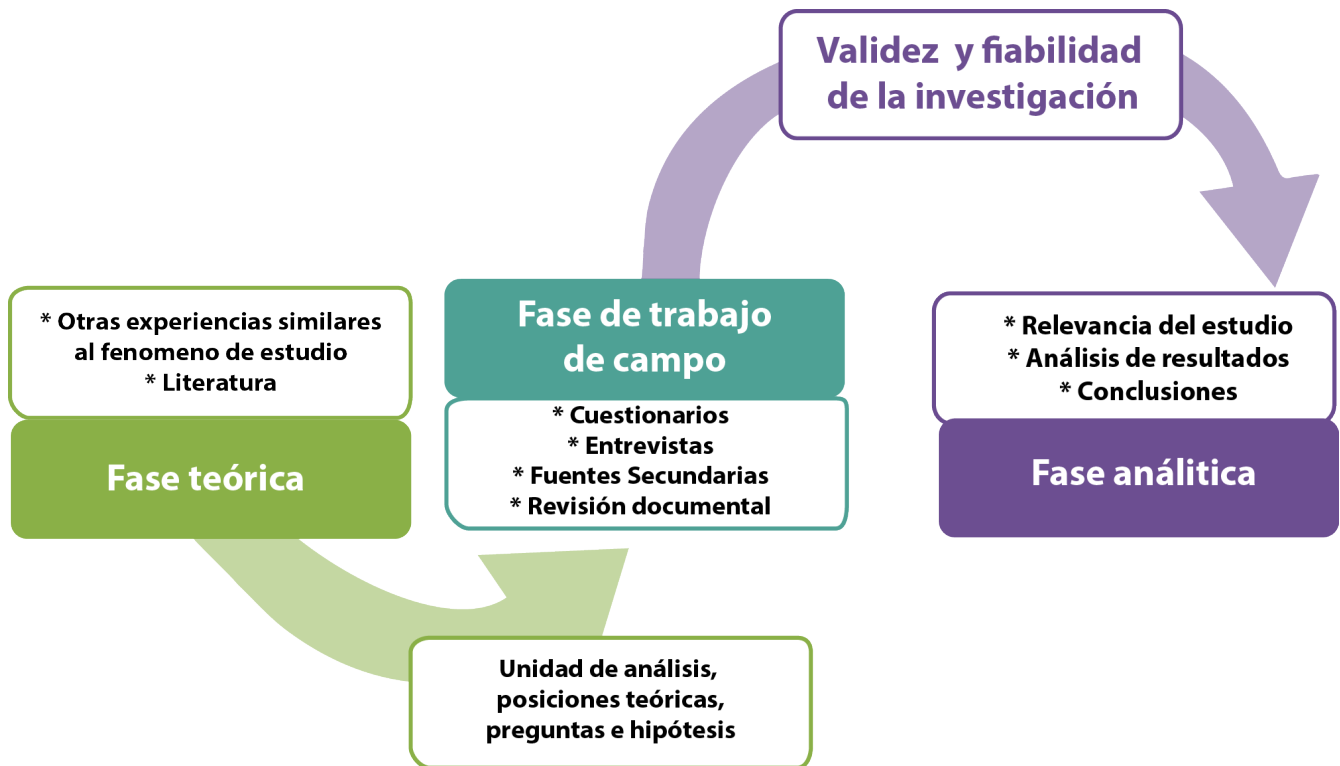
Validez y fiabilidad de la investigación

* Otras experiencias similares al fenomeno de estudio
* Literatura

Fase teórica

Fase de trabajo de campo

* Cuestionarios
* Entrevistas
* Fuentes Secundarias
* Revisión documental

* Relevancia del estudio
* Análisis de resultados
* Conclusiones

Fase análitica

Unidad de análisis, posiciones teóricas, preguntas e hipótesis